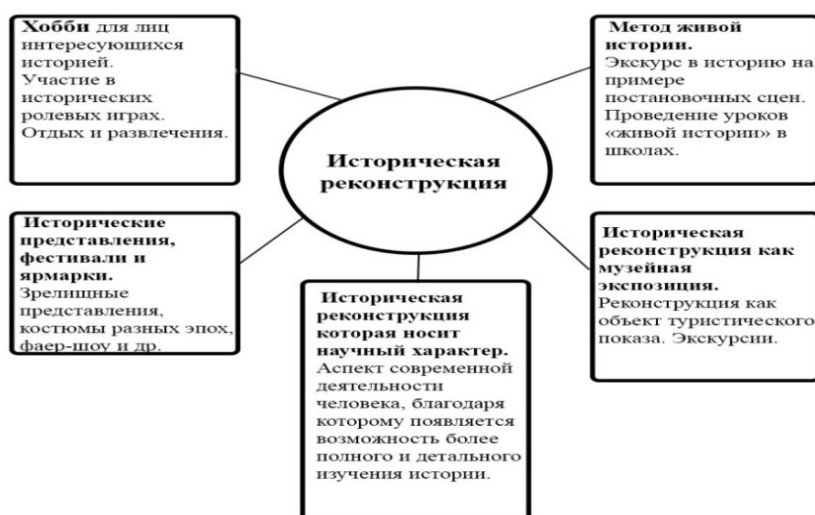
Хобби для лиц интересующихся историей. Участие в исторических ролевых играх. Отдых и развлечения.

Метод живой истории.
Экскурс в историю на примере постановочных сцен. Проведение уроков «живой истории» в школах.

Историческая реконструкция

Исторические представления, фестивали и ярмарки.
Зрелищные представления, костюмы разных эпох, фаер-шоу и др.

Историческая реконструкция как музейная экспозиция.
Реконструкция как объект туристического показа. Экскурсии.

Историческая реконструкция которая носит научный характер.
Аспект современной деятельности человека, благодаря которому появляется возможность более полного и детального изучения истории.